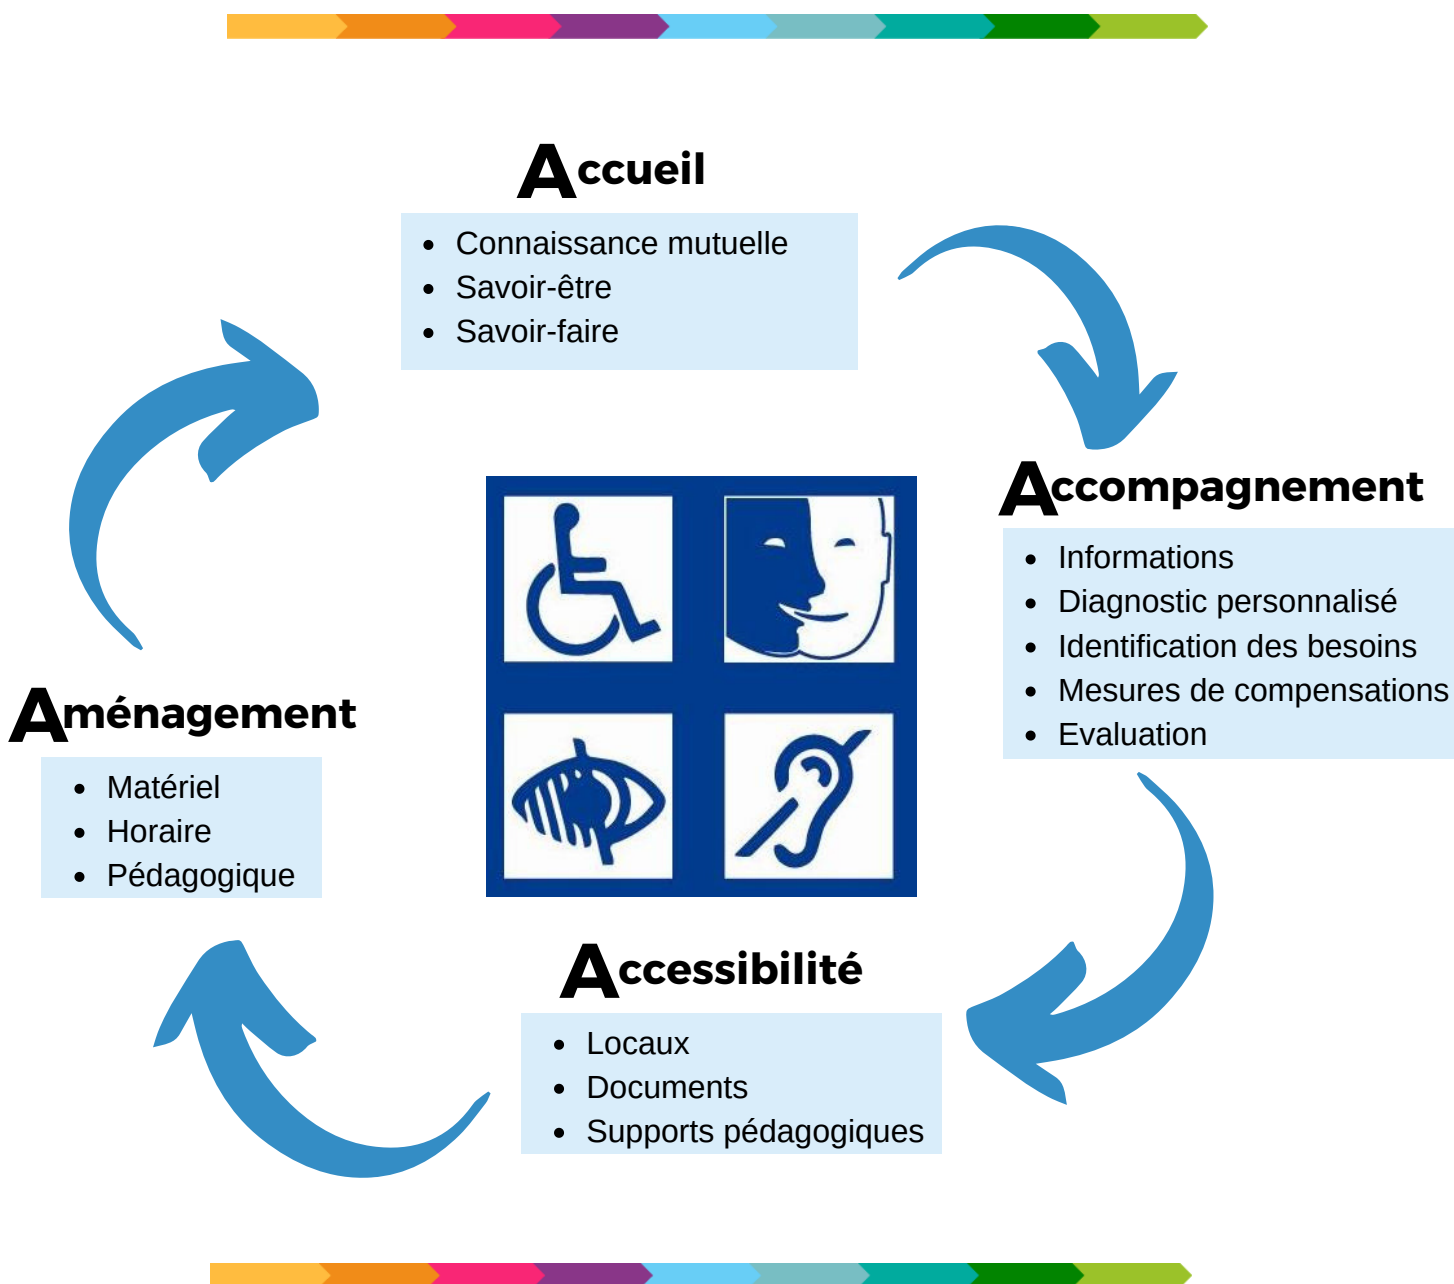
Accueil

- Connaissance mutuelle
- Savoir-être
- Savoir-faire

Accompagnement

- Informations
- Diagnostic personnalisé
- Identification des besoins
- Mesures de compensations
- Evaluation

Accessibilité

- Locaux
- Documents
- Supports pédagogiques

Aménagement

- Matériel
- Horaire
- Pédagogique